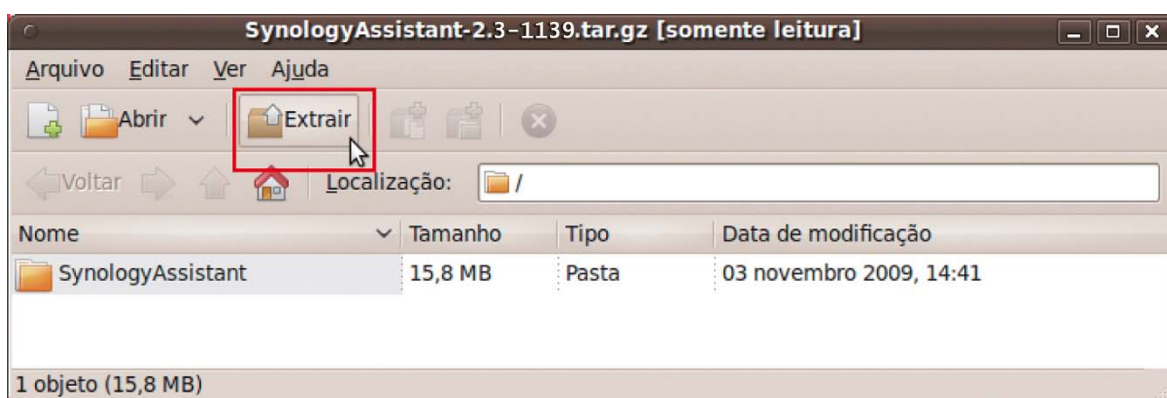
SynologyAssistant-2.3-1139.tar.gz [somente leitura]

Arquivo Editar Ver Ajuda

Abrir Extrair

Voltar Localização: /

| Nome | Tamanho | Tipo | Data de modificação |
|---|---|---|---|
| SynologyAssistant | 15,8 MB | Pasta | 03 novembro 2009, 14:41 |

1 objeto (15,8 MB)